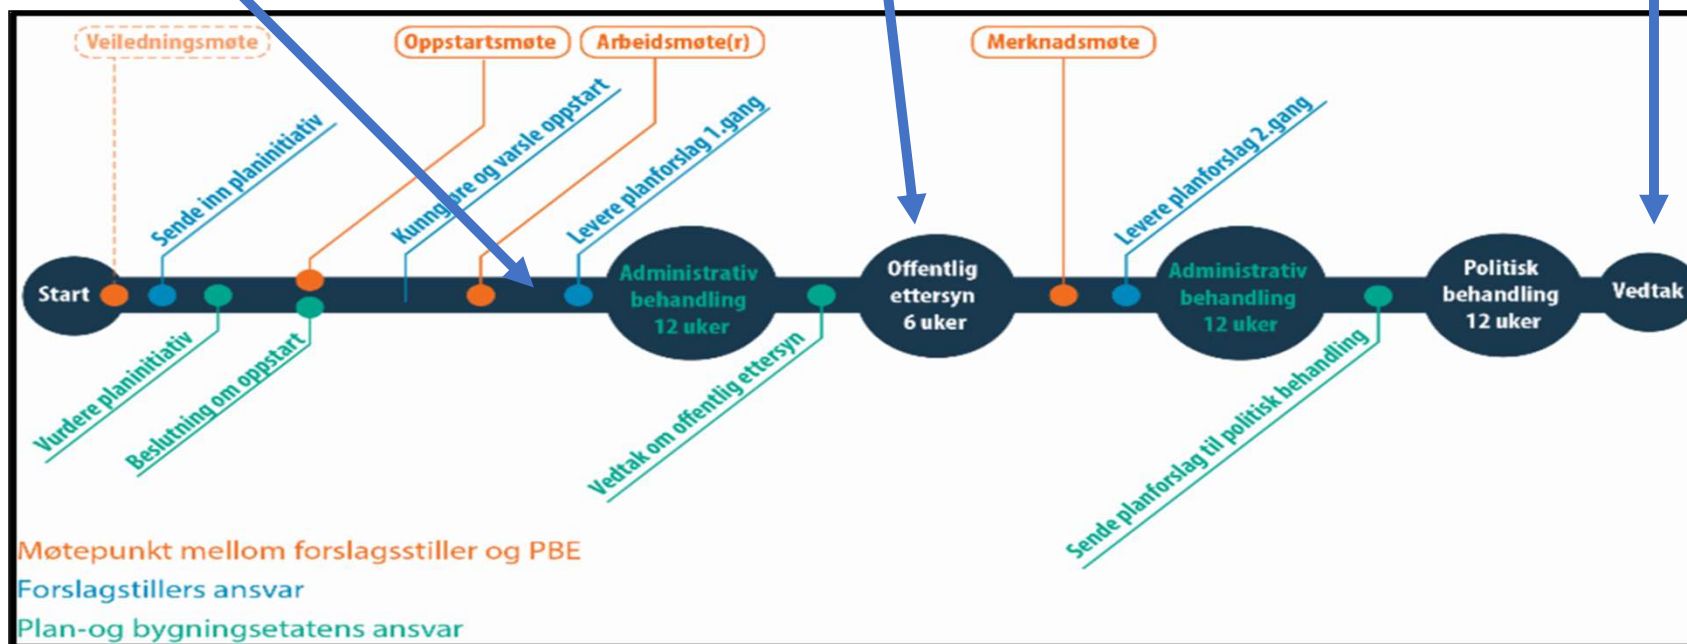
Veiledningsmøte
Oppstartsmøte
Arbeidsmøte(r)
Merknadsmøte

Sende inn planinitiativ
Kunngjøre og varsle oppstart
Levere planforslag 1.gang
Levere planforslag 2.gang

Start
Administrativ behandling 12 uker
Offentlig ettersyn 6 uker
Administrativ behandling 12 uker
Politisk behandling 12 uker
Vedtak

Vurdere planinitiativ
Beslutning om oppstart
Vedtak om offentlig ettersyn
Sende planforslag til politisk behandling

Møtepunkt mellom forslagsstiller og PBE
Forslagstillers ansvar
Plan-og bygningsetatens ansvar